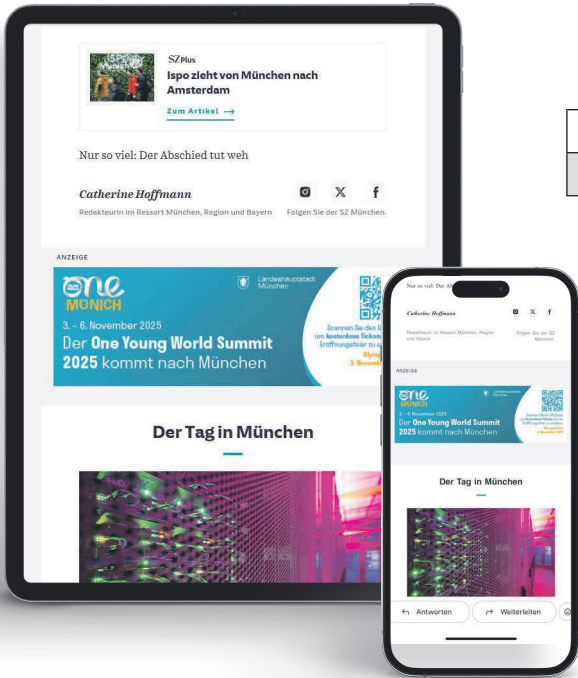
SZ Plus

Ispo zieht von München nach Amsterdam

Zum Artikel →

Nur so viel: Der Abschied tut weh

Catherine Hoffmann

Redakteurin im Ressort München, Region und Bayern

Folgen Sie der SZ München.

ANZEIGE

one MUNICH

Landeshauptstadt München

3. – 6. November 2025

Der One Young World Summit 2025 kommt nach München

Scannen Sie den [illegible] um kostenlose Tickets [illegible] Eröffnungsfeier zu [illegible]

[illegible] 3. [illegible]

Der Tag in München

Nur so viel: Der Ab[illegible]

Catherine Hoffmann

Redakteurin im Ressort München, Region und Bayern

Folgen Sie der SZ München

ANZEIGE

3. – 6. November 2025

Der One Young World Summit 2025 kommt nach München

Der Tag in München

Antworten

Weiterleiten